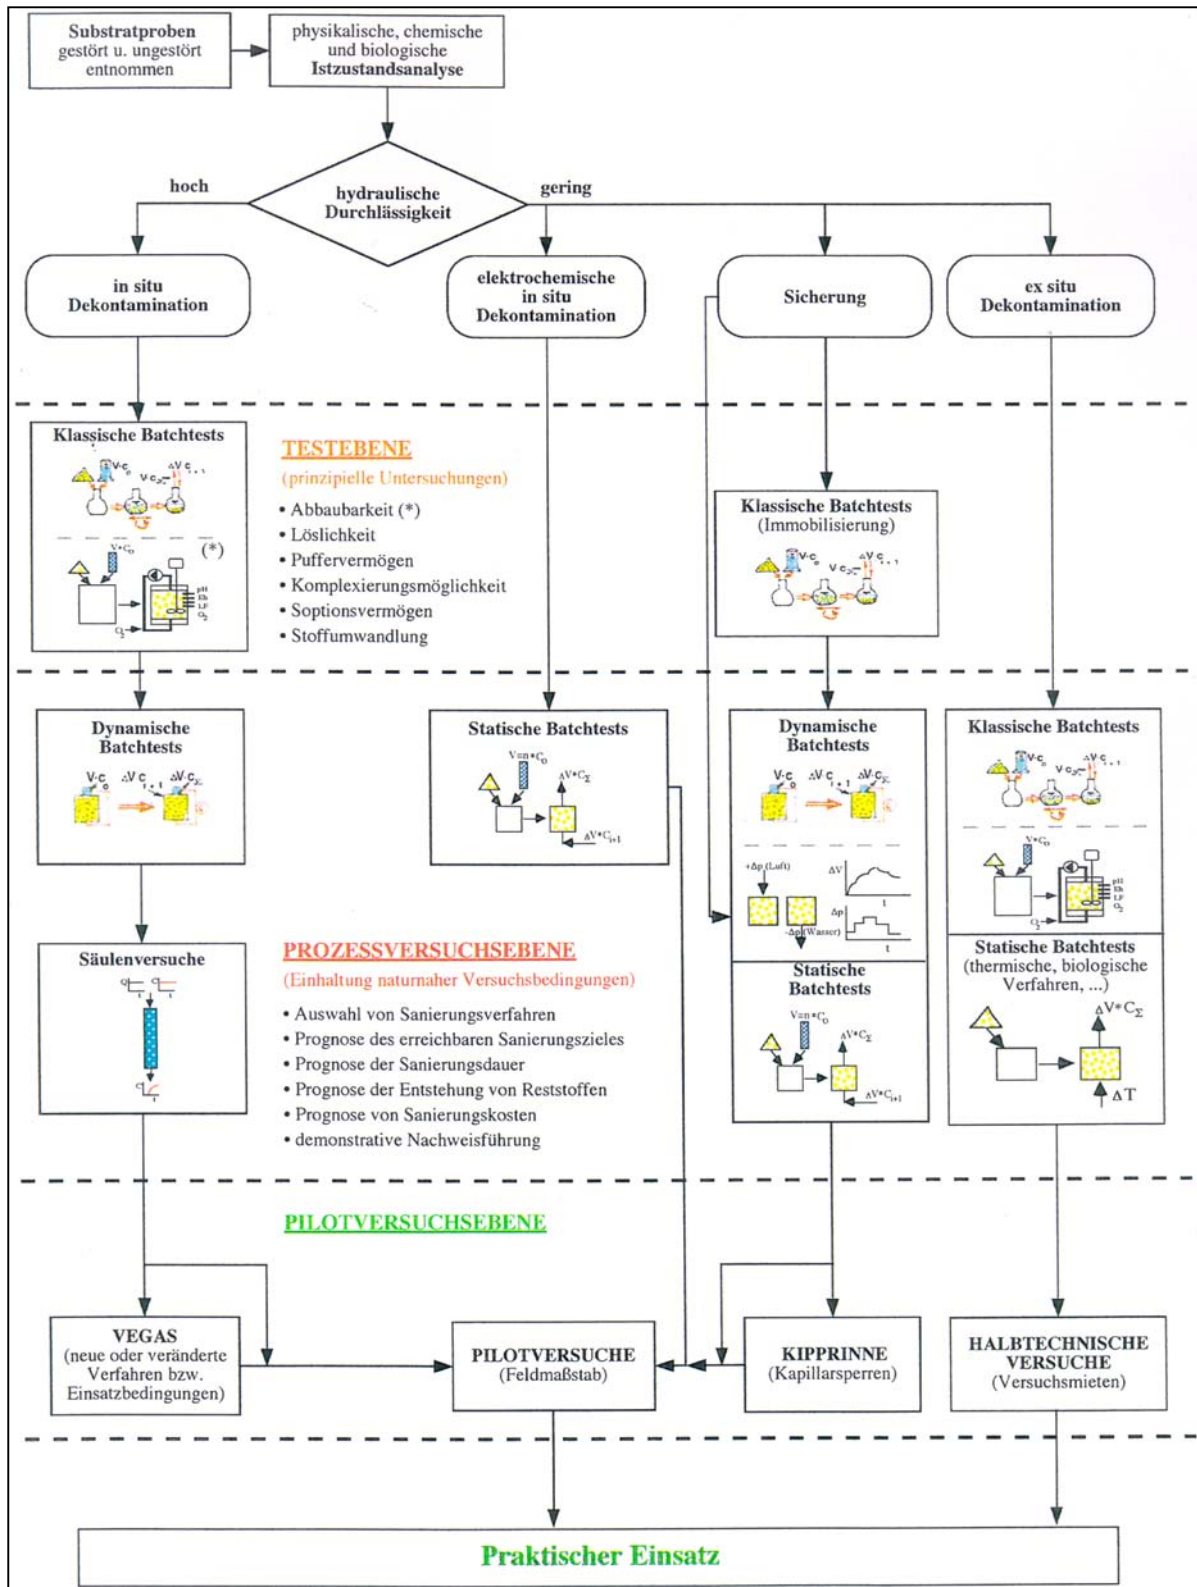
Substratproben gestört u. ungestört entnommen

physikalische, chemische und biologische Istzustandsanalyse

hoch

hydraulische Durchlässigkeit

gering

in situ Dekontamination

elektrochemische in situ Dekontamination

Sicherung

ex situ Dekontamination

Klassische Batchtests

(*)

TESTEBENE

(prinzipielle Untersuchungen)

• Abbaubarkeit (*)
• Löslichkeit
• Puffervermögen
• Komplexierungsmöglichkeit
• Soptionsvermögen
• Stoffumwandlung

Klassische Batchtests (Immobilisierung)

Dynamische Batchtests

Statische Batchtests

Dynamische Batchtests

Klassische Batchtests

+Δp (Luft)

-Δp (Wasser)

Säulenversuche

PROZESSVERSUCHSEBENE

(Einhaltung naturnaher Versuchsbedingungen)

• Auswahl von Sanierungsverfahren
• Prognose des erreichbaren Sanierungszieles
• Prognose der Sanierungsdauer
• Prognose der Entstehung von Reststoffen
• Prognose von Sanierungskosten
• demonstrative Nachweisführung

Statische Batchtests

Statische Batchtests (thermische, biologische Verfahren, ...)

$\Delta V * C_\Sigma$

$\Delta T$

PILOTVERSUCHSEBENE

VEGAS (neue oder veränderte Verfahren bzw. Einsatzbedingungen)

PILOTVERSUCHE (Feldmaßstab)

KIPPRINNE (Kapillarsperren)

HALBTECHNISCHE VERSUCHE (Versuchsmieten)

Praktischer Einsatz